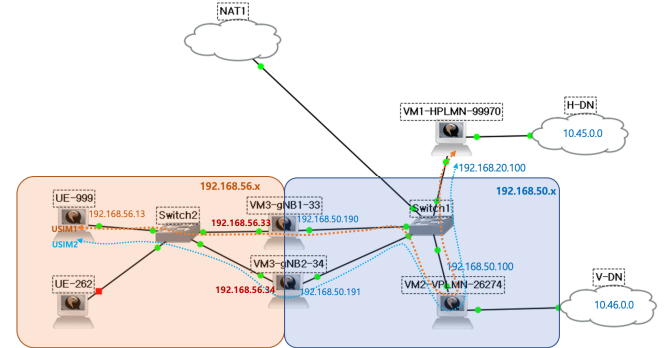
NAT1

VM1-HPLMN-99970

H-DN

10.45.0.0

192.168.20.100

192.168.56.x

192.168.50.x

UE-999

192.168.56.13

Switch2

VM3-gNB1-33

192.168.56.33

192.168.50.190

Switch1

USIM1

USIM2

VM3-gNB2-34

192.168.50.100

UE-262

192.168.56.34

192.168.50.191

VM2-VPLMN-26274

V-DN

10.46.0.0